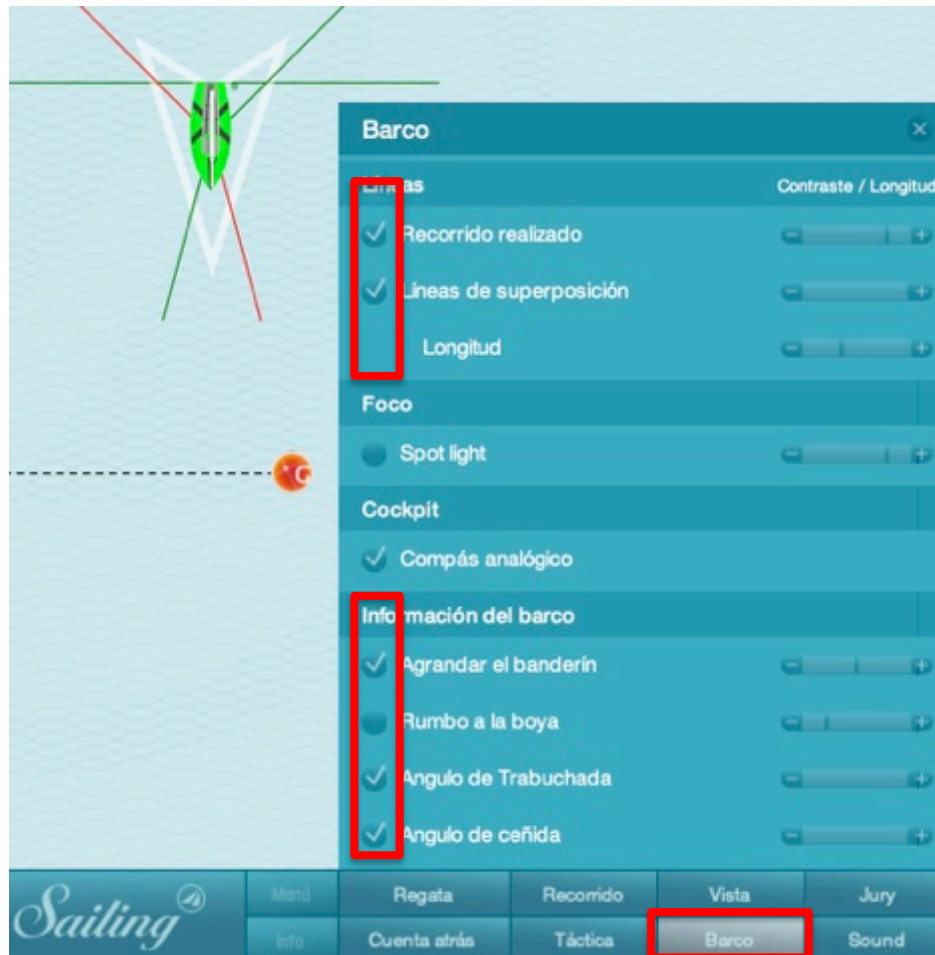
Barco

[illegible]as

Contraste / Longitud

Recorrido realizado

Líneas de superposición

Longitud

Foco

Spot light

Cockpit

Compás analógico

Información del barco

Agrandar el banderín

Rumbo a la boya

Angulo de Trabuchada

Angulo de ceñida

Sailing

Menú

Info

Regata

Recorrido

Vista

Jury

Cuenta atrás

Táctica

Barco

Sound